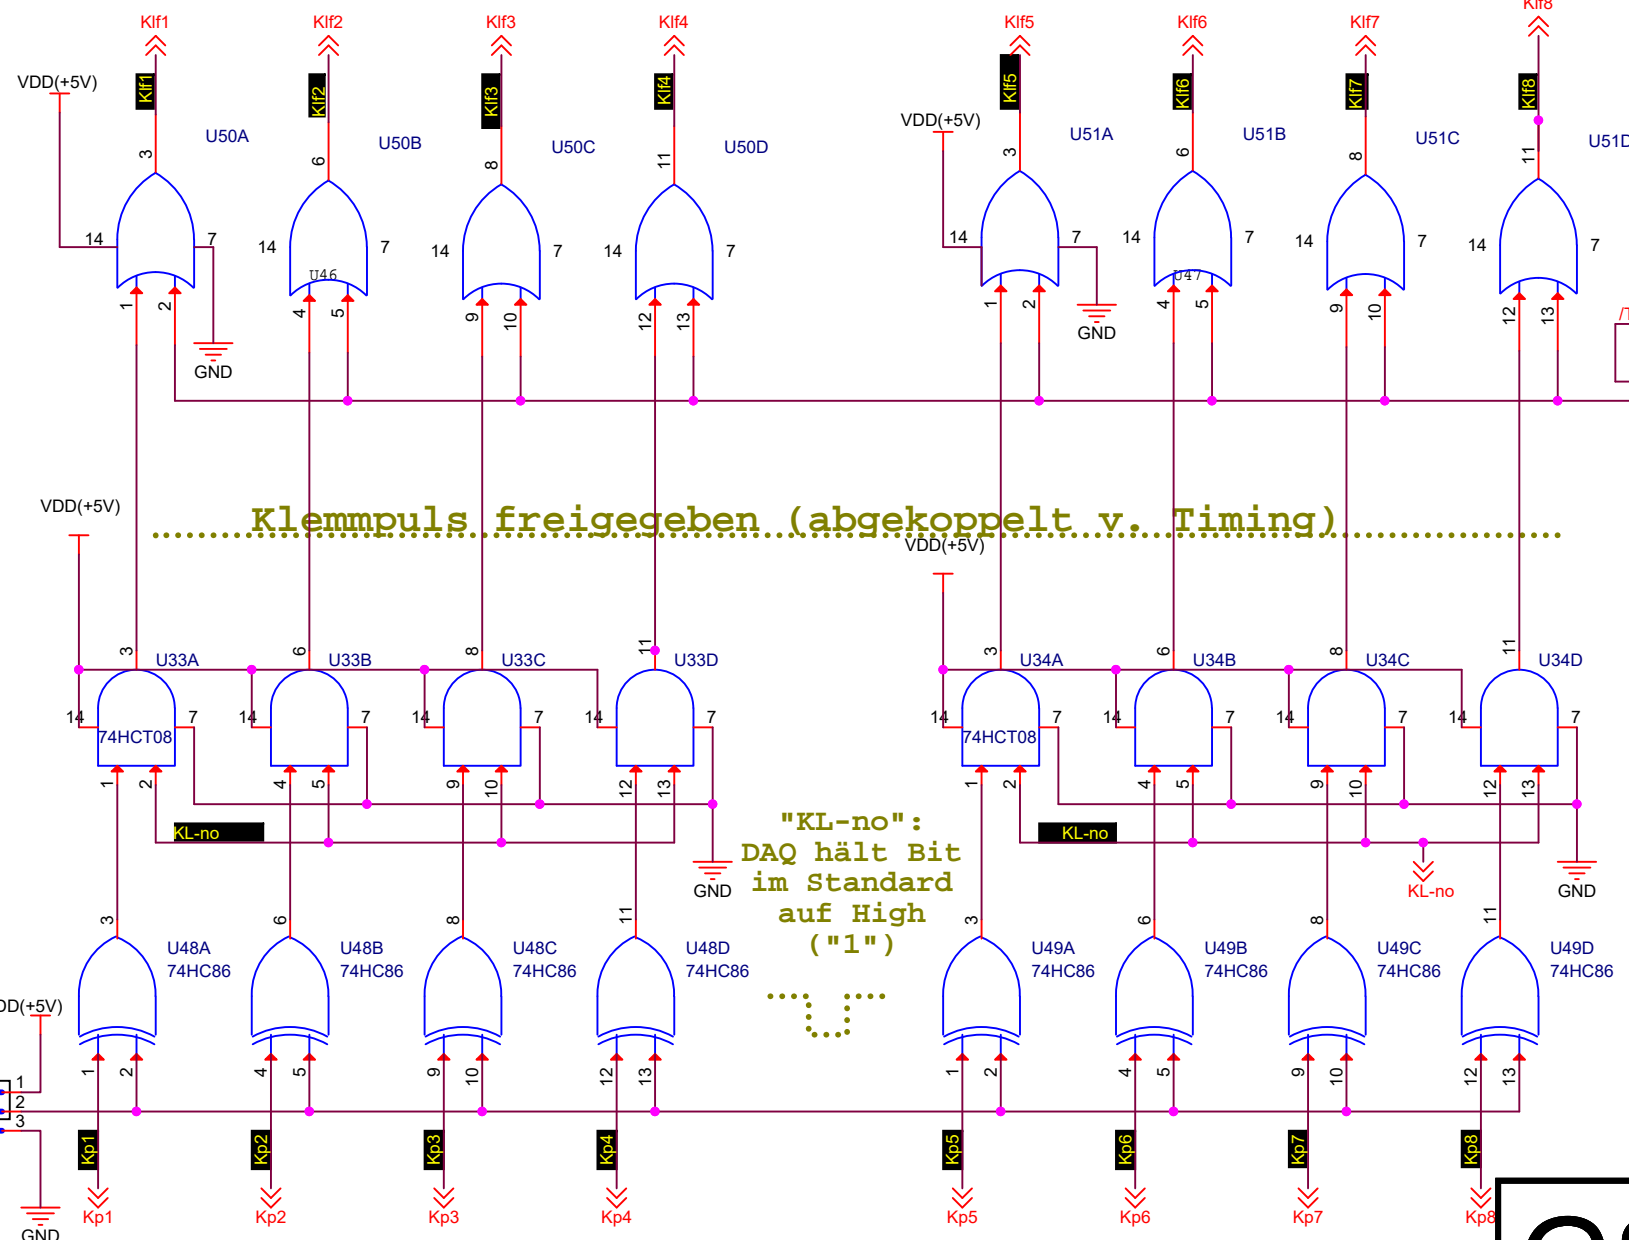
Klf1 Klf2 Klf3 Klf4 Klf5 Klf6 Klf7 Klf8

VDD(+5V)

Klf1 Klf2 Klf3 Klf4 Klf5 Klf6 Klf7 Klf8

U50A U50B U50C U50D VDD(+5V) U51A U51B U51C U51D

3 6 8 11 3 6 8 11

14 7 14 7 14 7 14 7 14 7 14 7 14 7 14 7

U46 U47

1 2 4 5 9 10 12 13 1 2 4 5 9 10 12 13

GND GND

VDD(+5V)

Klemmpuls freigegeben (abgekoppelt v. Timing)

VDD(+5V)

3 U33A 6 U33B 8 U33C 11 U33D 3 U34A 6 U34B 8 U34C 11 U34D

14 74HCT08 7 14 7 14 7 14 7 14 74HCT08 7 14 7 14 7 14 7

1 2 4 5 9 10 12 13 1 2 4 5 9 10 12 13

KL-no

"KL-no":
DAQ hält Bit
im Standard
auf High
("1")

KL-no

GND KL-no GND

3 U48A 74HC86 6 U48B 74HC86 8 U48C 74HC86 11 U48D 74HC86 3 U49A 74HC86 6 U49B 74HC86 8 U49C 74HC86 11 U49D 74HC86

DD(+5V)

1 2 3

1 2 4 5 9 10 12 13 1 2 4 5 9 10 12 13

Kp1 Kp2 Kp3 Kp4 Kp5 Kp6 Kp7 Kp8

Kp1 Kp2 Kp3 Kp4 Kp5 Kp6 Kp7 Kp8

GND